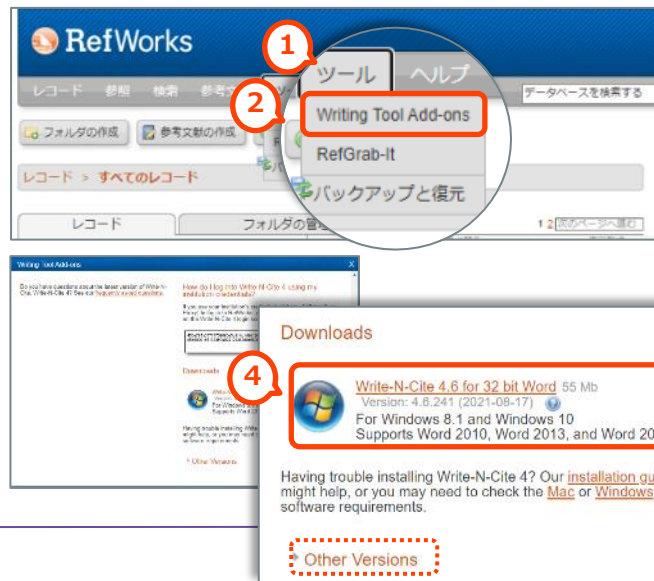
RefWorks

1

ツール

ヘルプ

レコード　参照　検索　参考

データベースを検索する

2

Writing Tool Add-ons

フォルダの作成

参考文献の作成

RefGrab-It

レコード > すべてのレコード

バックアップと復元

レコード

フォルダの管

1 2 次のページへ進む

Writing Tool Add-ons

Do you have questions about the latest version of Write-N-Cite. Write-N-Cite 4? See our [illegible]

How do I log into Write-N-Cite 4 using my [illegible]

Downloads

Other Versions

Downloads

4

Write-N-Cite 4.6 for 32 bit Word 55 Mb
Version: 4.6.241 (2021-08-17)
For Windows 8.1 and Windows 10
Supports Word 2010, Word 2013, and Word 20

Having trouble installing Write-N-Cite 4? Our installation gu might help, or you may need to check the Mac or Windows software requirements.

Other Versions